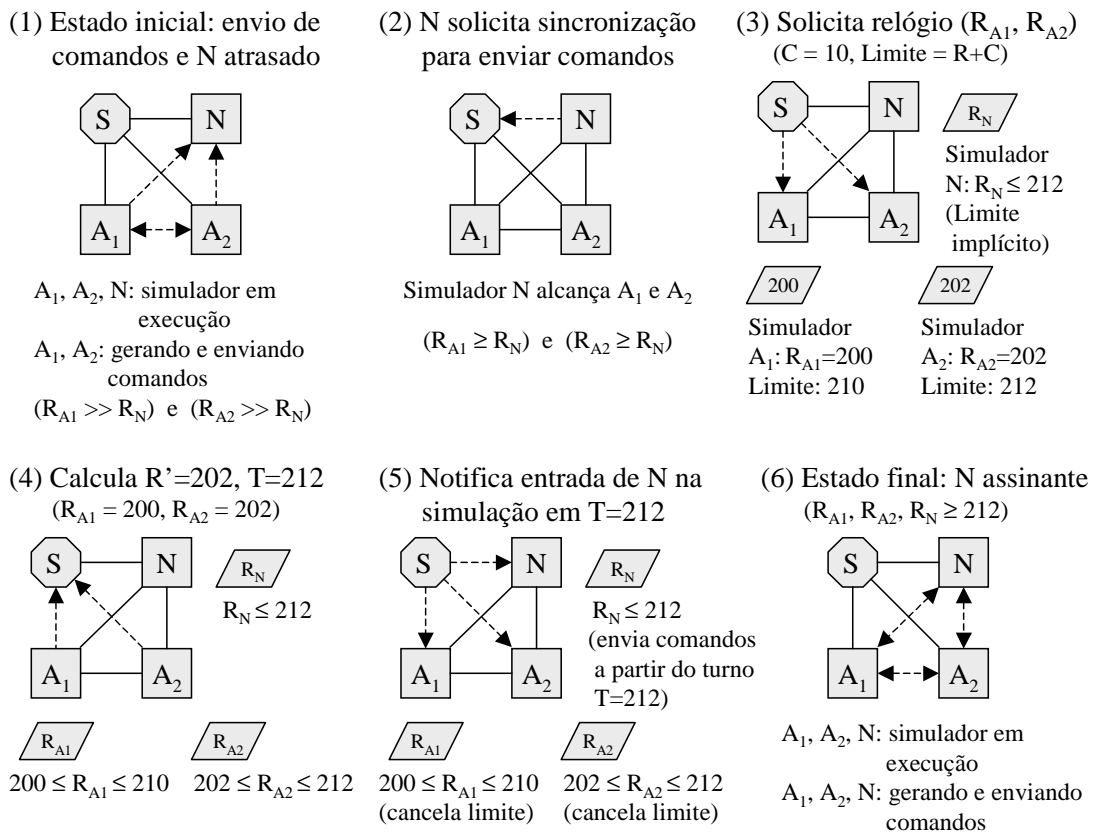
(1) Estado inicial: envio de comandos e N atrasado

S
N
$A_1$
$A_2$

$A_1$, $A_2$, N: simulador em execução
$A_1$, $A_2$: gerando e enviando comandos
$(R_{A1} >> R_N)$ e $(R_{A2} >> R_N)$

(2) N solicita sincronização para enviar comandos

S
N
$A_1$
$A_2$

Simulador N alcança $A_1$ e $A_2$
$(R_{A1} \geq R_N)$ e $(R_{A2} \geq R_N)$

(3) Solicita relógio $(R_{A1}, R_{A2})$
(C = 10, Limite = R+C)

S
N
$A_1$
$A_2$

$R_N$
Simulador N: $R_N \leq 212$ (Limite implícito)

200
Simulador $A_1$: $R_{A1}$=200
Limite: 210

202
Simulador $A_2$: $R_{A2}$=202
Limite: 212

(4) Calcula R'=202, T=212
$(R_{A1} = 200, R_{A2} = 202)$

S
N
$A_1$
$A_2$

$R_N$
$R_N \leq 212$

$R_{A1}$
$200 \leq R_{A1} \leq 210$

$R_{A2}$
$202 \leq R_{A2} \leq 212$

(5) Notifica entrada de N na simulação em T=212

S
N
$A_1$
$A_2$

$R_N$
$R_N \leq 212$
(envia comandos a partir do turno T=212)

$R_{A1}$
$200 \leq R_{A1} \leq 210$
(cancela limite)

$R_{A2}$
$202 \leq R_{A2} \leq 212$
(cancela limite)

(6) Estado final: N assinante
$(R_{A1}, R_{A2}, R_N \geq 212)$

S
N
$A_1$
$A_2$

$A_1$, $A_2$, N: simulador em execução
$A_1$, $A_2$, N: gerando e enviando comandos